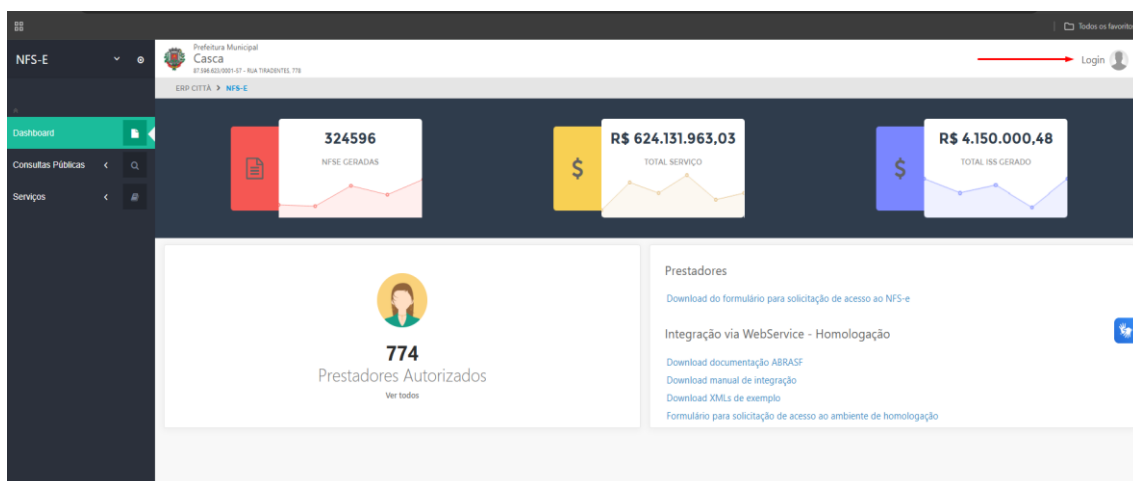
Todos os favoritos

NFS-E

Prefeitura Municipal
Casca
87.596.623/0001-57 - RUA TIRADENTES, 778

Login

ERP CITTÀ > NFS-E

Dashboard

Consultas Públicas

Serviços

324596
NFSE GERADAS

R$ 624.131.963,03
TOTAL SERVIÇO

$

R$ 4.150.000,48
TOTAL ISS GERADO

$

774
Prestadores Autorizados
Ver todos

Prestadores

Download do formulário para solicitação de acesso ao NFS-e

Integração via WebService - Homologação

Download documentação ABRASF
Download manual de integração
Download XMLs de exemplo
Formulário para solicitação de acesso ao ambiente de homologação